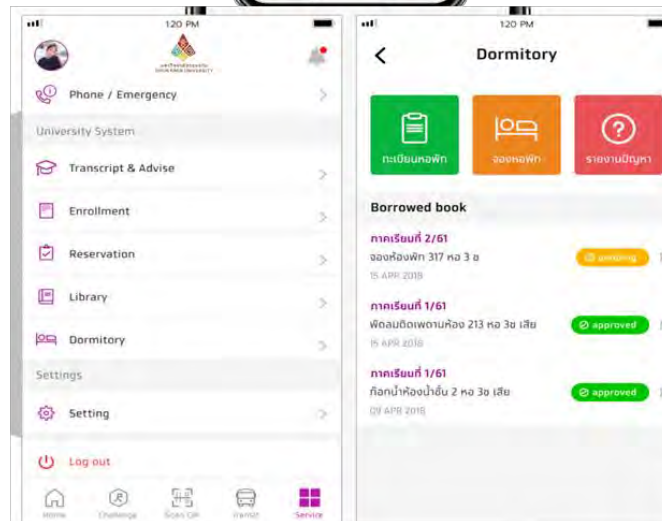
1:20 PM

Phone / Emergency

University System

Transcript & Advise

Enrollment

Reservation

Library

Dormitory

Settings

Setting

Log out

Home Challenge Scan QR Transit Service

1:20 PM

Dormitory

ทะเบียนหอพัก

จองหอพัก

รายงานปัญหา

Borrowed book

ภาคเรียนที่ 2/61
จองห้องพัก 317 หอ 3 ช
15 APR 2018
pending

ภาคเรียนที่ 1/61
พัดลมติดเพดานห้อง 213 หอ 3ช เสีย
15 APR 2018
approved

ภาคเรียนที่ 1/61
ก๊อกน้ำห้องน้ำชั้น 2 หอ 3ช เสีย
09 APR 2018
approved